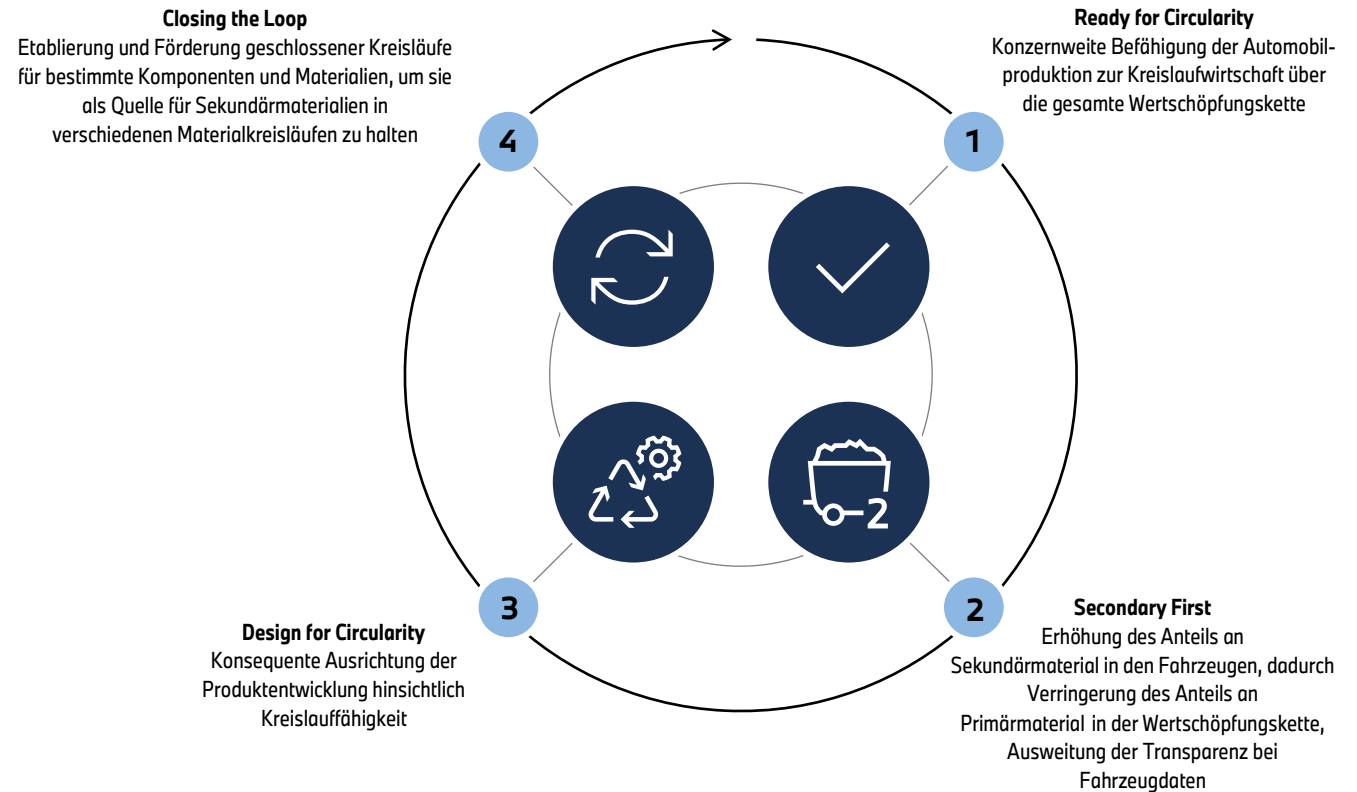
Closing the Loop
Etablierung und Förderung geschlossener Kreisläufe für bestimmte Komponenten und Materialien, um sie als Quelle für Sekundärmaterialien in verschiedenen Materialkreisläufen zu halten

Ready for Circularity
Konzernweite Befähigung der Automobilproduktion zur Kreislaufwirtschaft über die gesamte Wertschöpfungskette

4

1

2

3

Design for Circularity
Konsequente Ausrichtung der Produktentwicklung hinsichtlich Kreislauffähigkeit

Secondary First
Erhöhung des Anteils an Sekundärmaterial in den Fahrzeugen, dadurch Verringerung des Anteils an Primärmaterial in der Wertschöpfungskette, Ausweitung der Transparenz bei Fahrzeugdaten